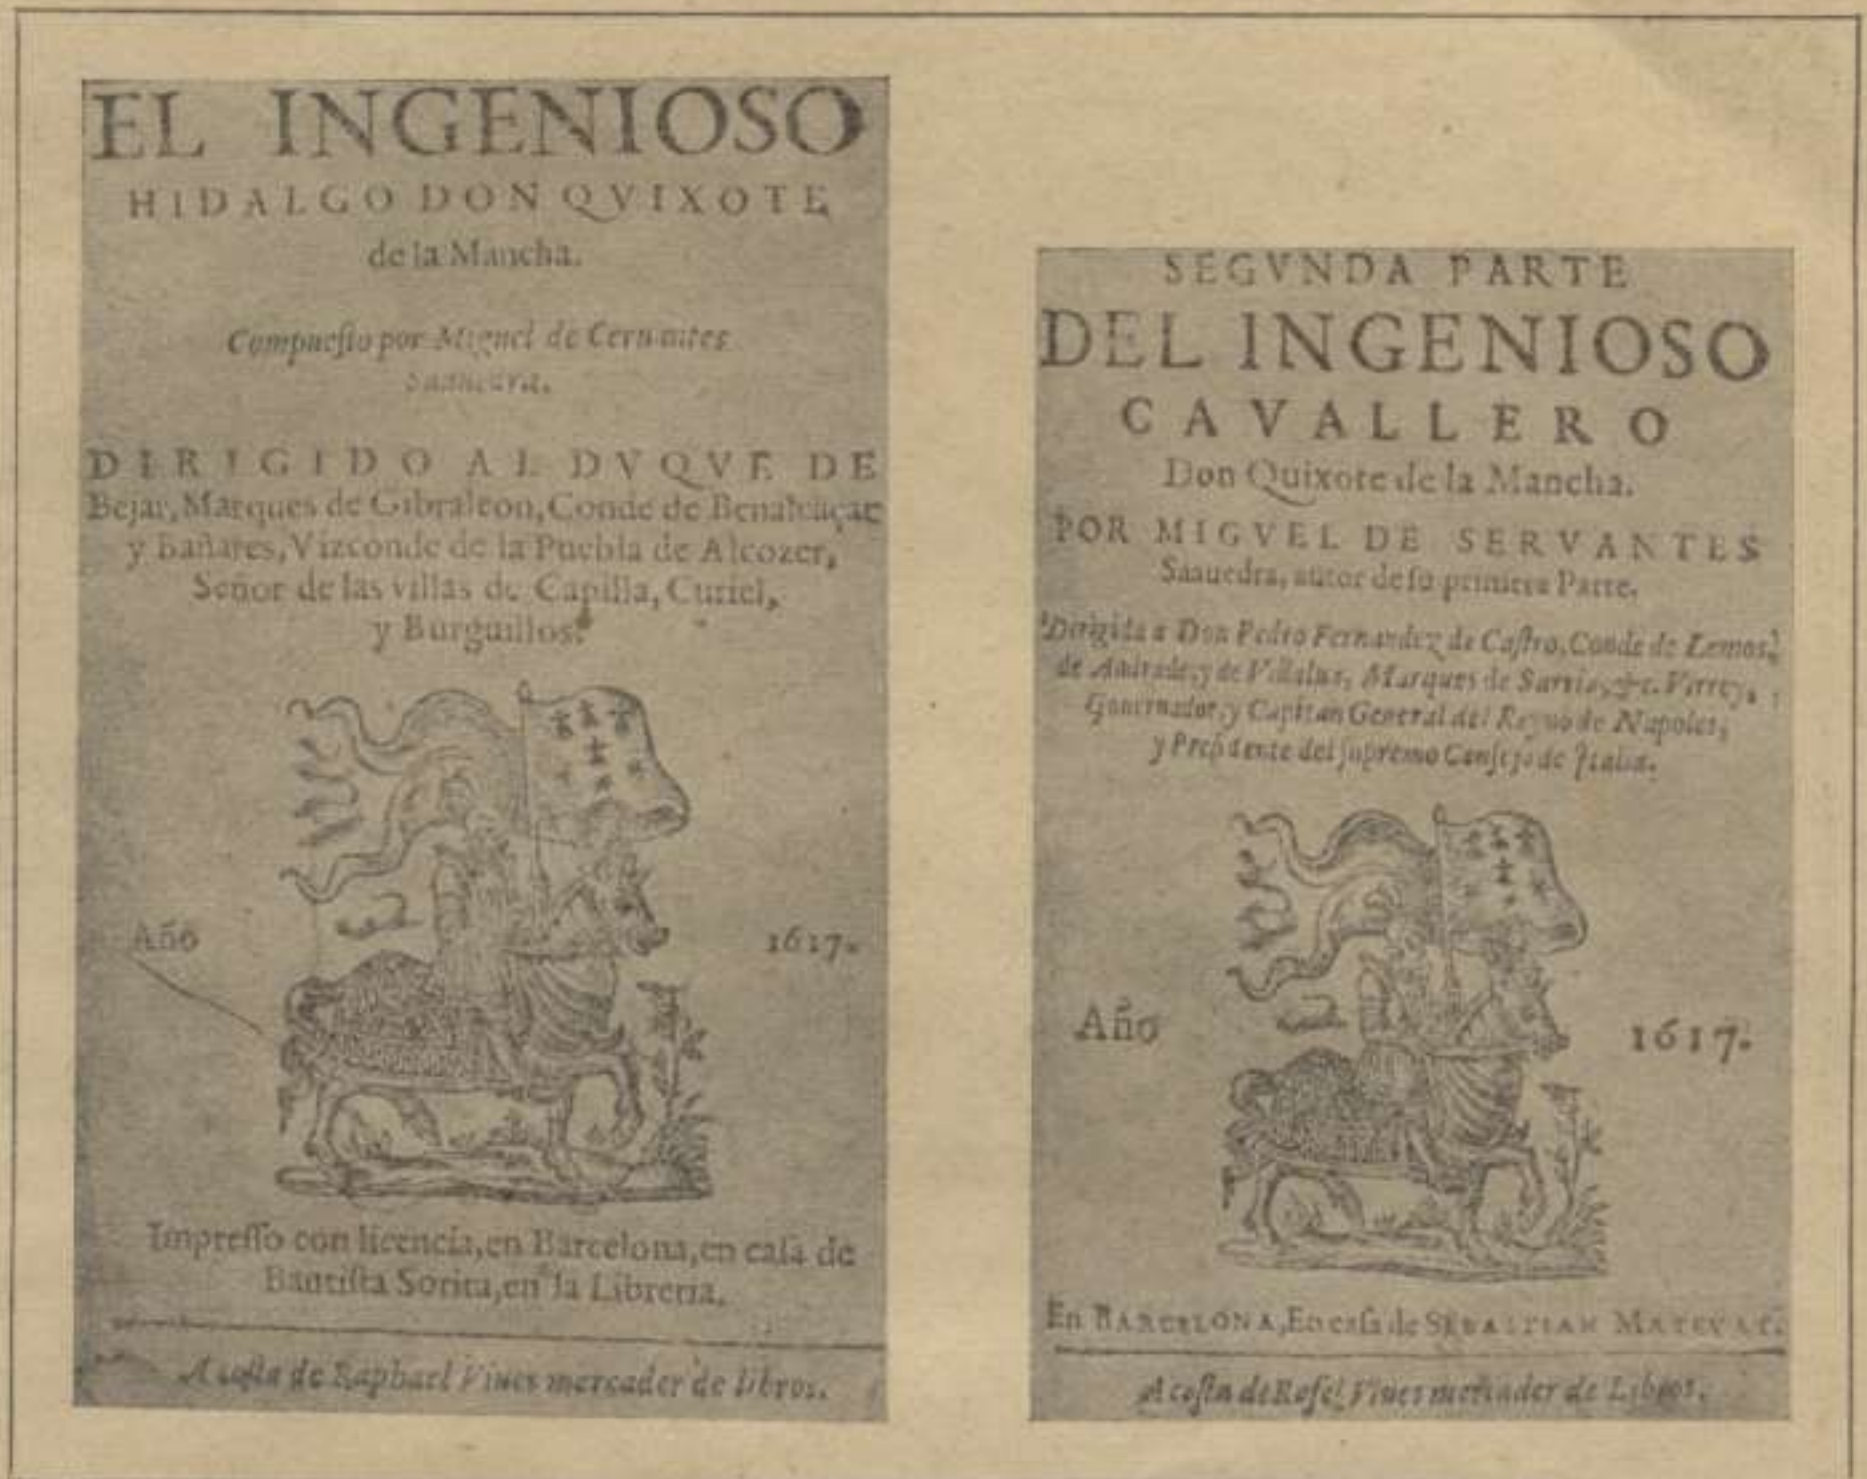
EL INGENIOSO HIDALGO DON QVIXOTE de la Mancha.

Compuesto por Miguel de Ceruantes Saauedra.

DIRIGIDO AL DVQVE DE Bejar, Marques de Gibraleon, Conde de Benalcaçar y Bañares, Vizconde de la Puebla de Alcozer, Señor de las villas de Capilla, Curiel, y Burguillos.

Año 1617.

Impresso con licencia, en Barcelona, en casa de Bautista Sorita, en la Libreria.

A costa de Raphael Viues mercader de libros.

SEGVNDA PARTE DEL INGENIOSO CAVALLERO Don Quixote de la Mancha.

POR MIGVEL DE SERVANTES Saauedra, autor de su primera Parte.

Dirigida a Don Pedro Fernandez de Castro, Conde de Lemos, de Andrade, y de Villalua, Marques de Sarria, &c. Virrey, Gouernador, y Capitan General del Reyno de Napoles, y Presidente del supremo Consejo de Italia.

Año 1617.

En BARCELONA, En casa de SEBASTIAN MATEVAT.

A costa de Rafel Viues mercader de Libros.